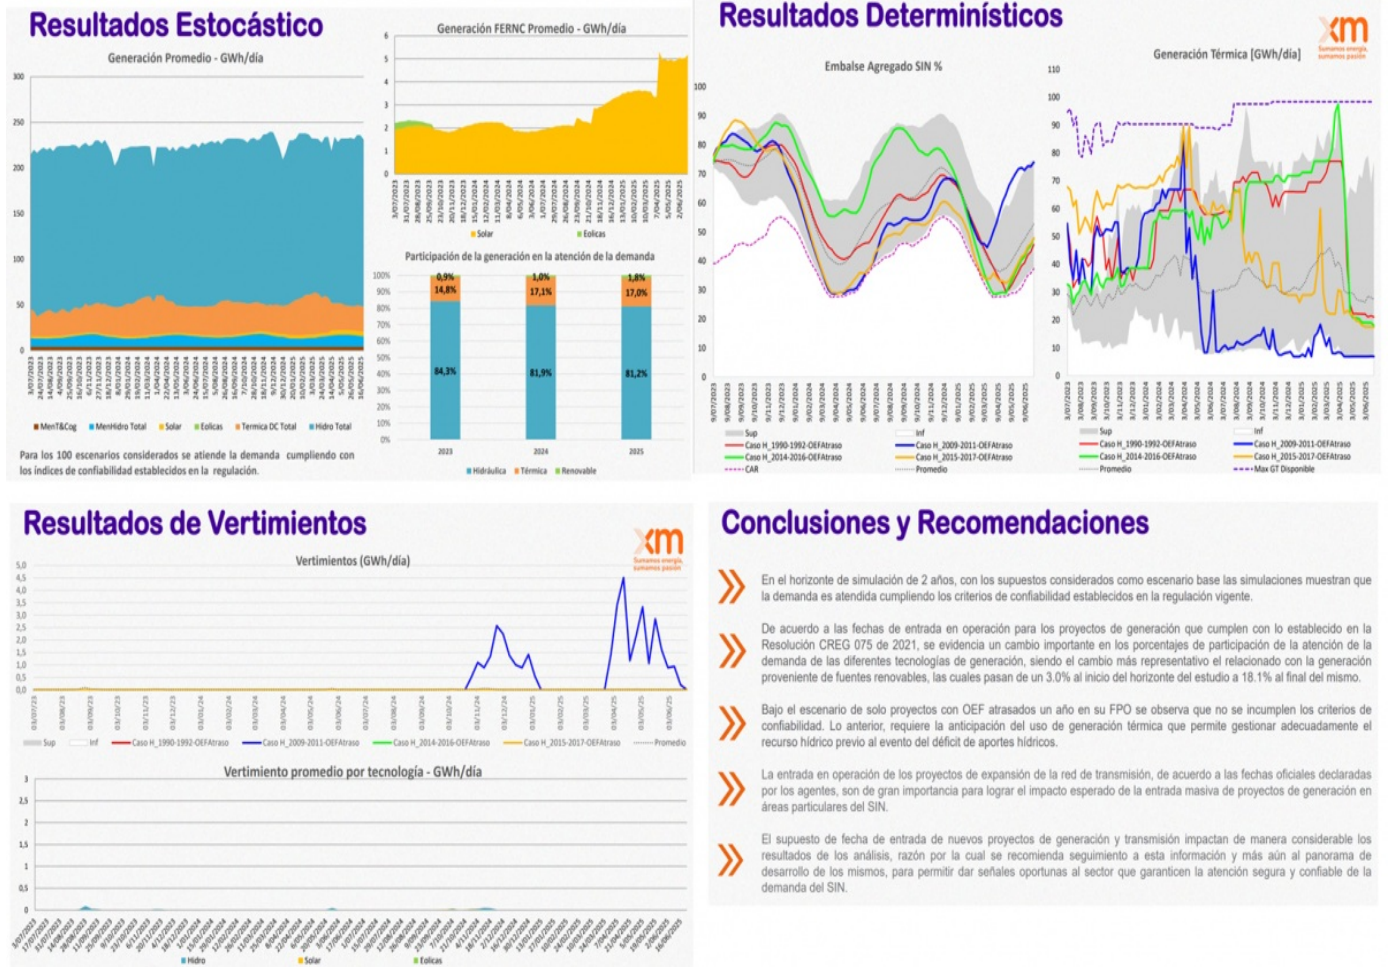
Resultados Estocástico

Generación Promedio - GWh/día

300
250
200
150
100
50
0

MenT&Cog  MenHidro Total  Solar  Eolicas  Termica DC Total  Hidro Total

Para los 100 escenarios considerados se atiende la demanda cumpliendo con los índices de confiabilidad establecidos en la regulación.

Generación FERNC Promedio - GWh/día

6
5
4
3
2
1
0

Solar  Eolicas

Participación de la generación en la atención de la demanda

| | 2023 | 2024 | 2025 |
|---|---|---|---|
| Renovable | 0,9% | 1,0% | 1,8% |
| Térmica | 14,8% | 17,1% | 17,0% |
| Hidráulica | 84,3% | 81,9% | 81,2% |

100% 90% 80% 70% 60% 50% 40% 30% 20% 10% 0%

Hidráulica  Térmica  Renovable

Resultados Determinísticos

xm
Sumamos energía, sumamos pasión

Embalse Agregado SIN %

100 90 80 70 60 50 40 30 20 10 0

Sup  Inf
Caso H_1990-1992-OEFAtraso  Caso H_2009-2011-OEFAtraso
Caso H_2014-2016-OEFAtraso  Caso H_2015-2017-OEFAtraso
CAR  Promedio

Generación Térmica [GWh/día]

110 100 90 80 70 60 50 40 30 20 10 0

Sup  Inf
Caso H_1990-1992-OEFAtraso  Caso H_2009-2011-OEFAtraso
Caso H_2014-2016-OEFAtraso  Caso H_2015-2017-OEFAtraso
Promedio  Max GT Disponible

Resultados de Vertimientos

xm
Sumamos energía, sumamos pasión

Vertimientos (GWh/día)

5,0 4,5 4,0 3,5 3,0 2,5 2,0 1,5 1,0 0,5 0,0

Sup  Inf  Caso H_1990-1992-OEFAtraso  Caso H_2009-2011-OEFAtraso  Caso H_2014-2016-OEFAtraso  Caso H_2015-2017-OEFAtraso  Promedio

Vertimiento promedio por tecnología - GWh/día

3 2,5 2 1,5 1 0,5 0

Hidro  Solar  Eolicas

Conclusiones y Recomendaciones

En el horizonte de simulación de 2 años, con los supuestos considerados como escenario base las simulaciones muestran que la demanda es atendida cumpliendo los criterios de confiabilidad establecidos en la regulación vigente.

De acuerdo a las fechas de entrada en operación para los proyectos de generación que cumplen con lo establecido en la Resolución CREG 075 de 2021, se evidencia un cambio importante en los porcentajes de participación de la atención de la demanda de las diferentes tecnologías de generación, siendo el cambio más representativo el relacionado con la generación proveniente de fuentes renovables, las cuales pasan de un 3.0% al inicio del horizonte del estudio a 18.1% al final del mismo.

Bajo el escenario de solo proyectos con OEF atrasados un año en su FPO se observa que no se incumplen los criterios de confiabilidad. Lo anterior, requiere la anticipación del uso de generación térmica que permite gestionar adecuadamente el recurso hídrico previo al evento del déficit de aportes hídricos.

La entrada en operación de los proyectos de expansión de la red de transmisión, de acuerdo a las fechas oficiales declaradas por los agentes, son de gran importancia para lograr el impacto esperado de la entrada masiva de proyectos de generación en áreas particulares del SIN.

El supuesto de fecha de entrada de nuevos proyectos de generación y transmisión impactan de manera considerable los resultados de los análisis, razón por la cual se recomienda seguimiento a esta información y más aún al panorama de desarrollo de los mismos, para permitir dar señales oportunas al sector que garanticen la atención segura y confiable de la demanda del SIN.